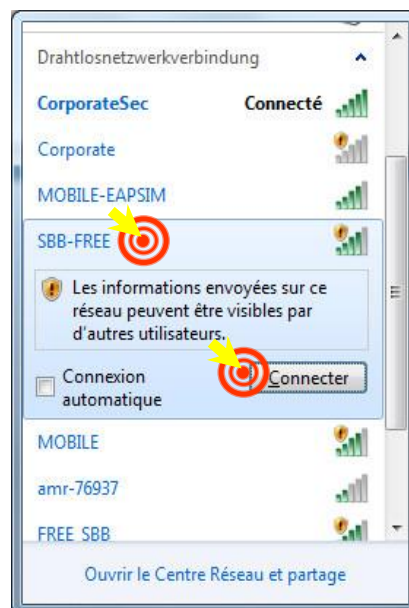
Drahtlosnetzwerkverbindung

CorporateSec Connecté

Corporate

MOBILE-EAPSIM

SBB-FREE

Les informations envoyées sur ce réseau peuvent être visibles par d'autres utilisateurs.

Connexion automatique

Connecter

MOBILE

amr-76937

FREE SBB

Ouvrir le Centre Réseau et partage